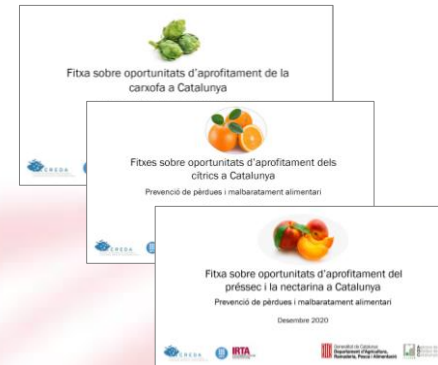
Fitxa sobre oportunitats d'aprofitament de la carxofa a Catalunya

CREDA

Fitxes sobre oportunitats d'aprofitament dels cítrics a Catalunya

Prevenció de pèrdues i malbaratament alimentari

CREDA

Fitxa sobre oportunitats d'aprofitament del préssec i la nectarina a Catalunya

Prevenció de pèrdues i malbaratament alimentari

Desembre 2020

CREDA IRTA

Generalitat de Catalunya Departament d'Agricultura, Ramaderia, Pesca i Alimentació